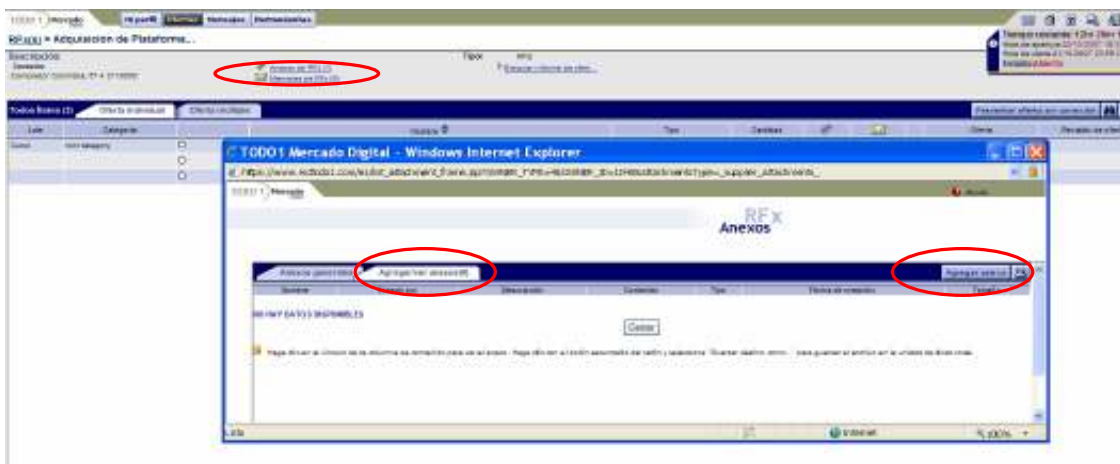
TODO1 Mercado | Mi perfil | Mensajes | Herramientas

RFx(s) > Adquisicion de Plataforma...

Descripción
Tipo: RFQ
Anexos de RFx (2)
Mensajes de RFx (0)
Tiempo restante: 12h 28m

Todos Ítems (1) | Oferta individual | Oferta múltiple

Presentar oferta

TODO1 Mercado Digital - Windows Internet Explorer

https://www.redtodo1.com/sourcing/attachment_frame.asp?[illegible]

TODO1 Mercado

RFx
Anexos

Anexos generales | Agregar/ver anexo(s)

Agregar anexo

Nombre | Tipo | Fecha de creación

NO HAY DATOS DISPONIBLES

Cerrar

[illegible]

Listo | Internet | 100%